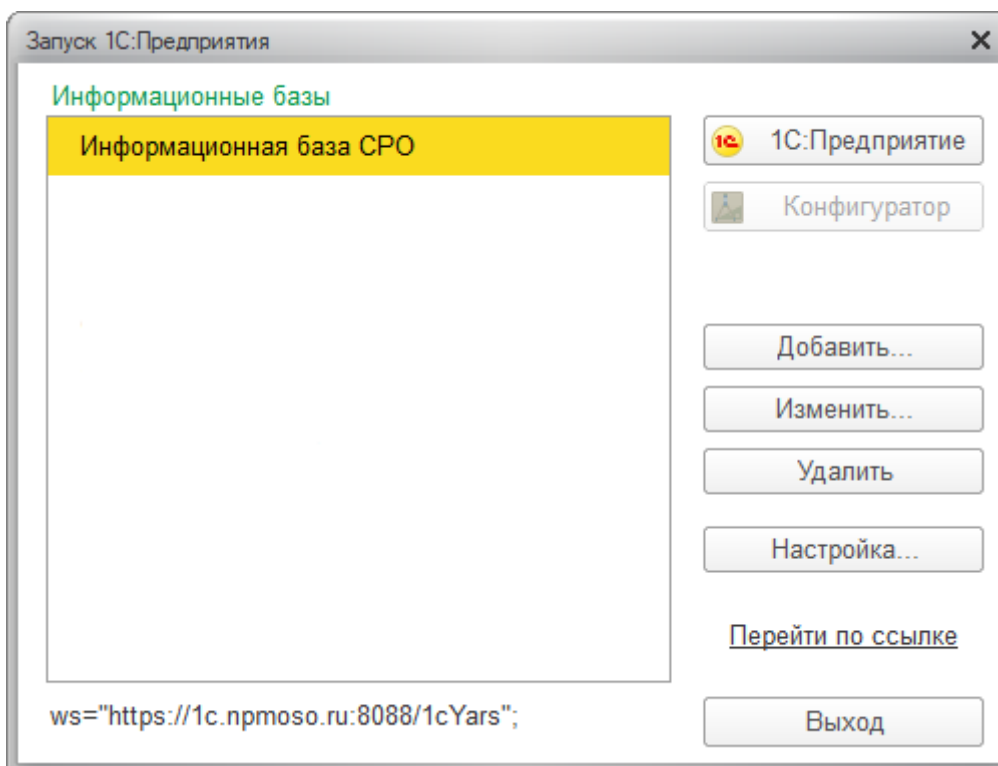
Запуск 1С:Предприятия

Информационные базы

Информационная база СРО

1С:Предприятие

Конфигуратор

Добавить...

Изменить...

Удалить

Настройка...

Перейти по ссылке

ws="https://1c.npmoso.ru:8088/1cYars";

Выход